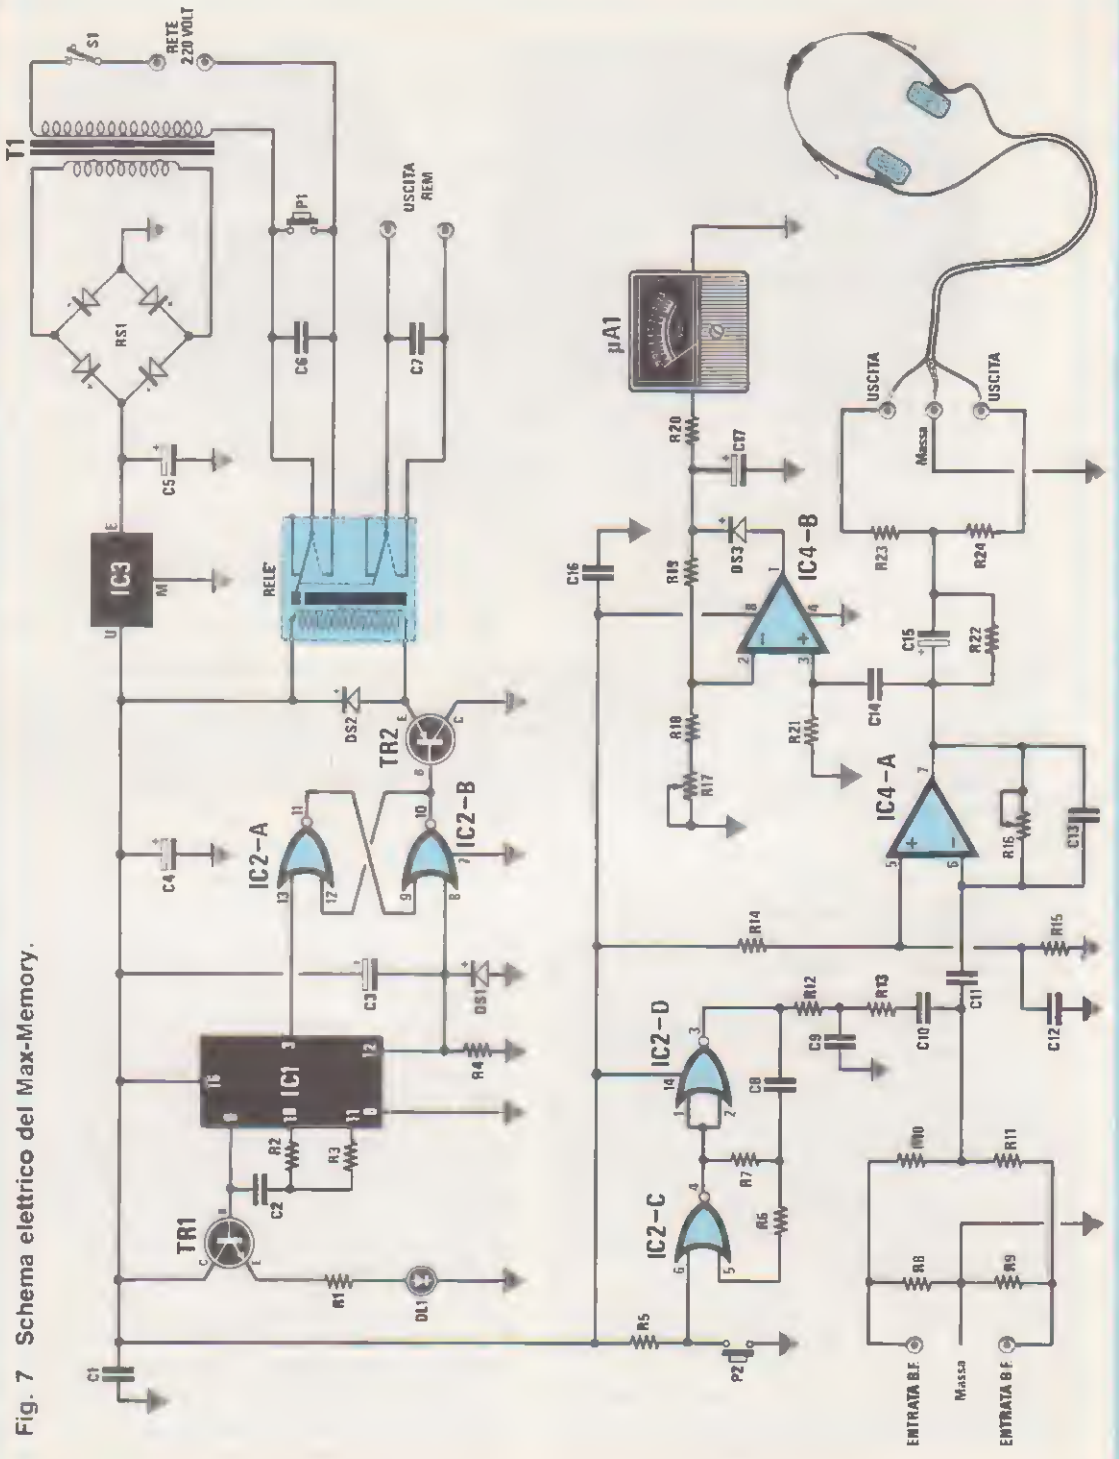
Fig. 7 Schema elettrico del Max-Memory.

S1
RETE 220 VOLT
T1
RS1
IC3
U
M
E
C5
C6
P1
USCITA REM
C7
RELE'
C1
TR1
C2
R2
R3
IC1
16
8
10
11
9
12
R4
C3
DS1
C4
IC2-A
13
12
11
IC2-B
9
8
10
7
DS2
TR2
B
E
C
R1
DL1
R5
P2
IC2-C
6
5
4
IC2-D
14
1
2
3
R6
R7
C8
C9
R12
R13
C10
C11
C12
R15
R14
C16
R19
DS3
IC4-B
R18
R17
R21
C14
C15
R22
R23
R24
IC4-A
R16
C13
R20
C17
μA1
USCITA
Massa
USCITA
R10
R11
R8
R9
ENTRATA B.F.
Massa
ENTRATA B.F.